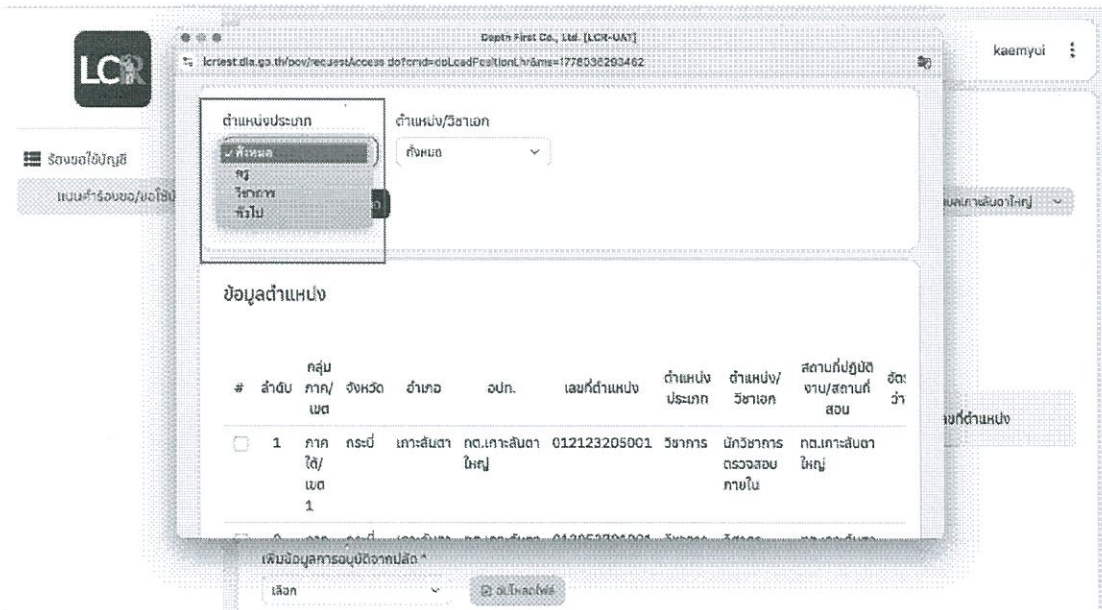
LC

kaemyui ⋮

Depth First Co., Ltd. [LCR-UAT]

lcrtest.dla.go.th/pov/requestAccess.do?cmd=doLoadPositionLframe=1778036293462

ร้องขอใช้บัญชี

แบบคำร้องขอ/ขอใช้บั

ตำแหน่งประเภท

✓ ทั้งหมด
ครู
วิชาการ
ทั่วไป

ตำแหน่ง/วิชาเอก

ทั้งหมด

ข้อมูลตำแหน่ง

| # | ลำดับ | กลุ่มภาค/เขต | จังหวัด | อำเภอ | อปท. | เลขที่ตำแหน่ง | ตำแหน่งประเภท | ตำแหน่ง/วิชาเอก | สถานที่ปฏิบัติงาน/สถานที่สอน | จัดว่า |
|---|---|---|---|---|---|---|---|---|---|---|
| ☐ | 1 | ภาคใต้/เขต 1 | กระบี่ | เกาะลันตา | ทต.เกาะลันตาใหญ่ | 012123205001 | วิชาการ | นักวิชาการตรวจสอบภายใน | ทต.เกาะลันตาใหญ่ | |

บลเกาะลันตาใหญ่

ลขที่ตำแหน่ง

เพิ่มข้อมูลการอนุบัติจากปลัด *

เลือก

อัปโหลดไฟล์